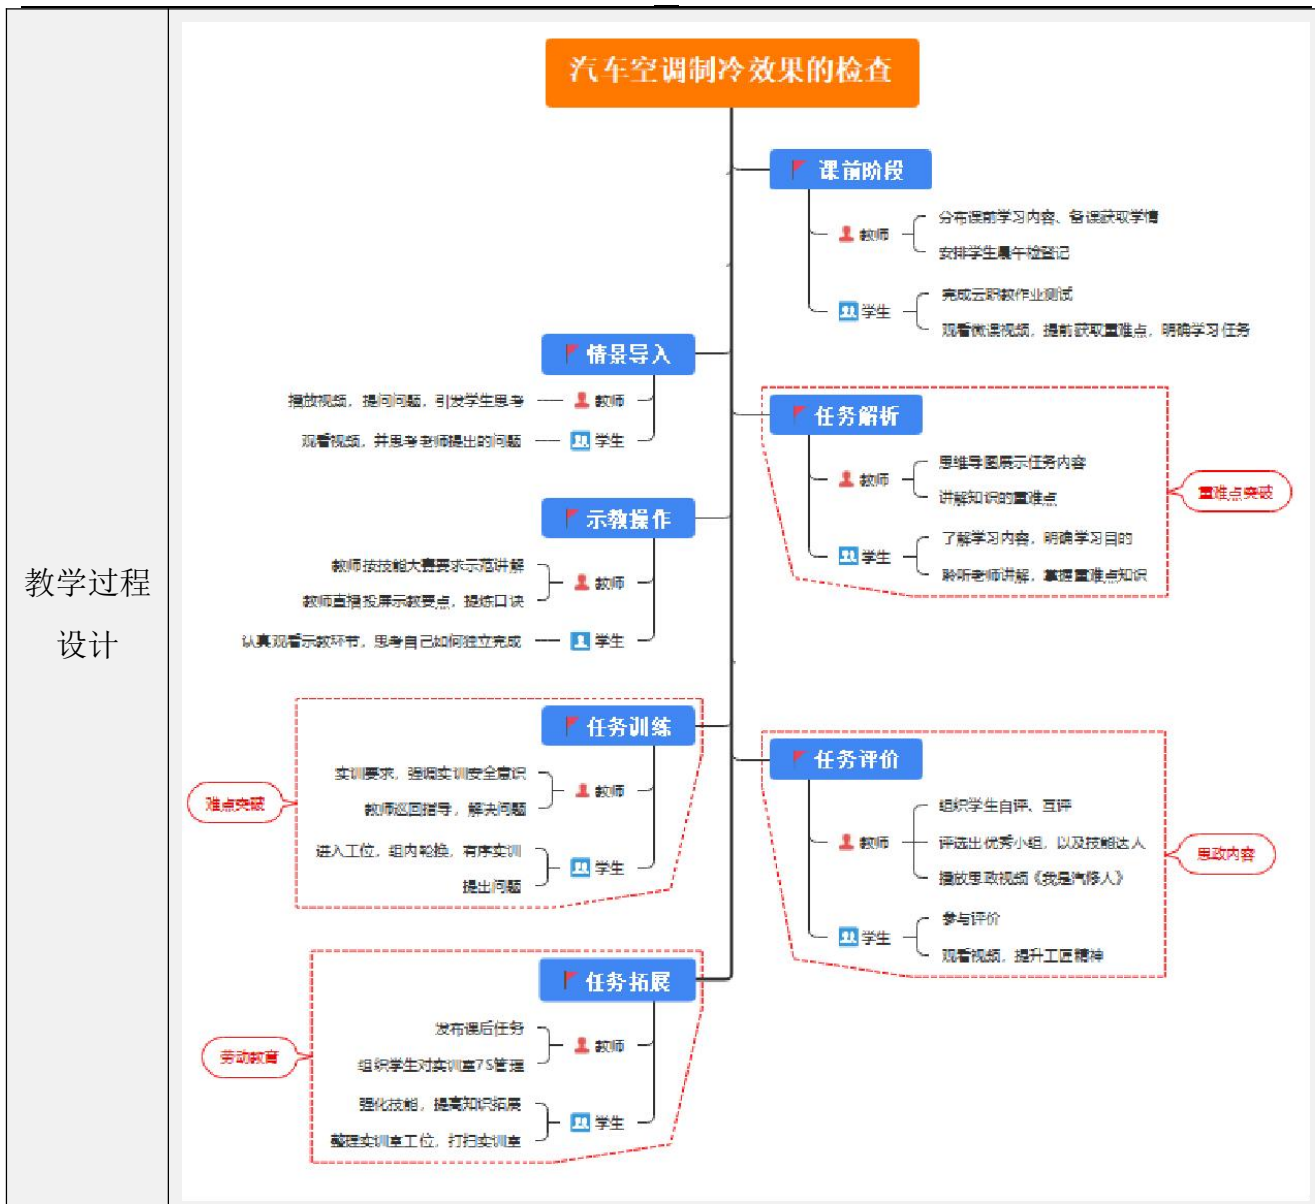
教学过程设计

汽车空调制冷效果的检查

课前阶段
教师
分布课前学习内容、备课获取学情
安排学生晨午检登记
学生
完成云职教作业测试
观看微课视频，提前获取重难点，明确学习任务

情景导入
播放视频，提问问题，引发学生思考 教师
观看视频，并思考老师提出的问题 学生

任务解析
教师
思维导图展示任务内容
讲解知识的重难点
学生
了解学习内容，明确学习目的
聆听老师讲解，掌握重难点知识
重难点突破

示教操作
教师按技能大赛要求示范讲解
教师直播投屏示教要点，提炼口诀
教师
认真观看示教环节，思考自己如何独立完成 学生

任务训练
实训要求，强调实训安全意识
教师巡回指导，解决问题
教师
进入工位，组内轮换，有序实训
提出问题
学生
难点突破

任务评价
教师
组织学生自评、互评
评选出优秀小组，以及技能达人
播放思政视频《我是汽修人》
学生
参与评价
观看视频，提升工匠精神
思政内容

任务拓展
发布课后任务
组织学生对实训室7S管理
教师
强化技能，提高知识拓展
整理实训室工位，打扫实训室
学生
劳动教育